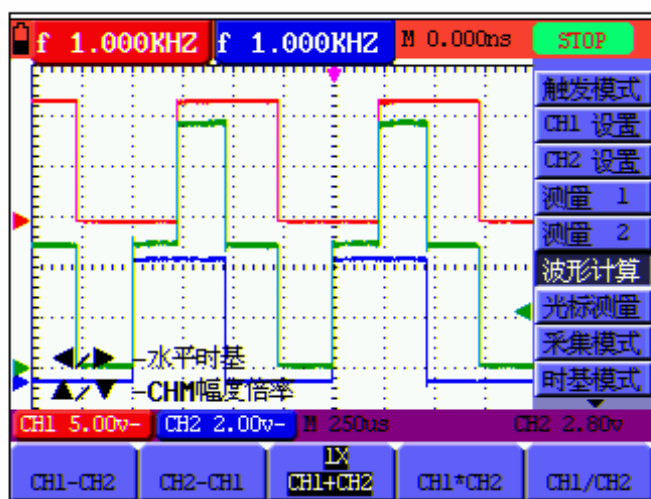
f 1.000KHZ f 1.000KHZ M 0.000ns STOP

触发模式
CH1 设置
CH2 设置
测量 1
测量 2
波形计算
光标测量
采集模式
时基模式

◀/▶ -水平时基
▲/▼ -CHM幅度倍率

CH1 5.00v- CH2 2.00v- M 250us CH2 2.80v

CH1-CH2 CH2-CH1 1X CH1+CH2 CH1*CH2 CH1/CH2